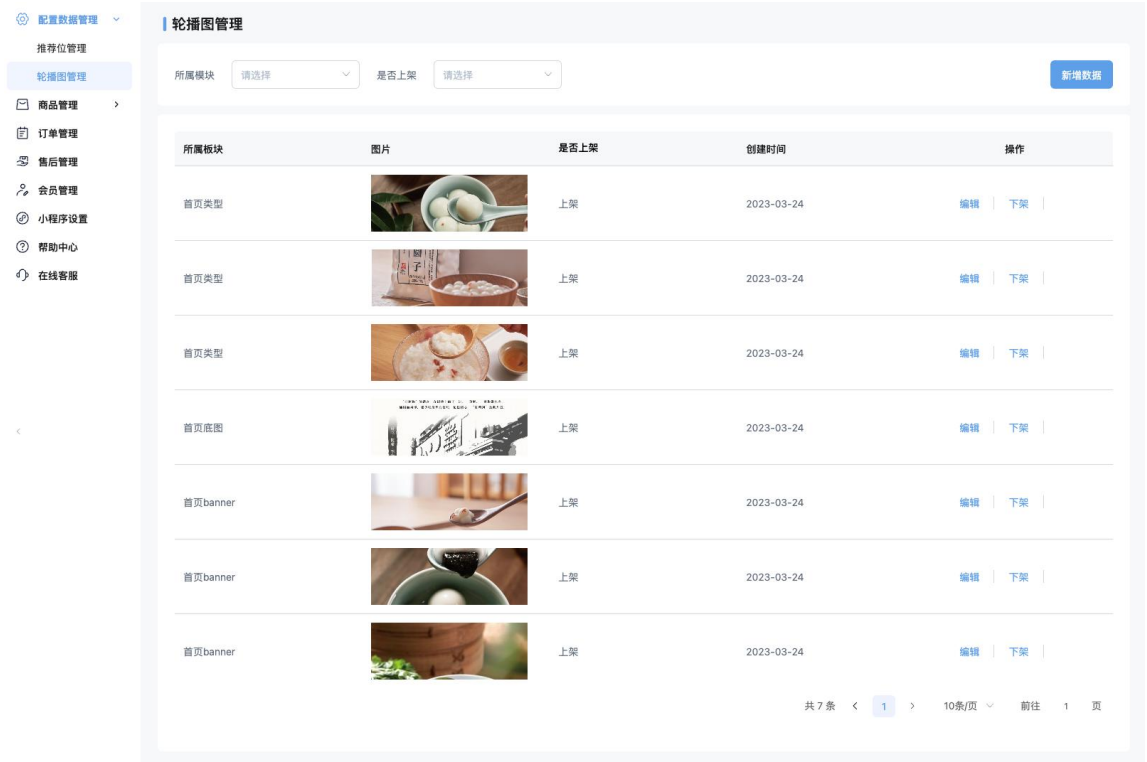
配置数据管理
推荐位管理
轮播图管理
商品管理
订单管理
售后管理
会员管理
小程序设置
帮助中心
在线客服

轮播图管理

所属模块 请选择 是否上架 请选择 新增数据

| 所属板块 | 图片 | 是否上架 | 创建时间 | 操作 |
|---|---|---|---|---|
| 首页类型 | | 上架 | 2023-03-24 | 编辑 \| 下架 |
| 首页类型 | | 上架 | 2023-03-24 | 编辑 \| 下架 |
| 首页类型 | | 上架 | 2023-03-24 | 编辑 \| 下架 |
| 首页底图 | | 上架 | 2023-03-24 | 编辑 \| 下架 |
| 首页banner | | 上架 | 2023-03-24 | 编辑 \| 下架 |
| 首页banner | | 上架 | 2023-03-24 | 编辑 \| 下架 |
| 首页banner | | 上架 | 2023-03-24 | 编辑 \| 下架 |

共 7 条 < 1 > 10条/页 前往 1 页